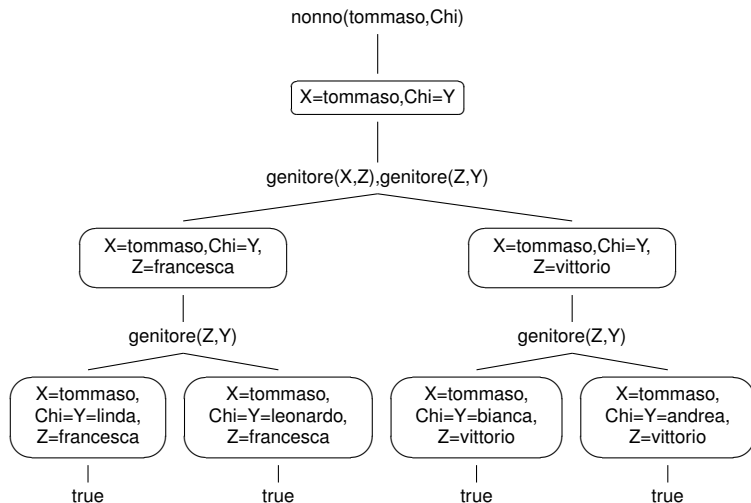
nonno(tommaso,Chi)

X=tommaso,Chi=Y

genitore(X,Z),genitore(Z,Y)

X=tommaso,Chi=Y,
Z=francesca

X=tommaso,Chi=Y,
Z=vittorio

genitore(Z,Y)

genitore(Z,Y)

X=tommaso,
Chi=Y=linda,
Z=francesca

X=tommaso,
Chi=Y=leonardo,
Z=francesca

X=tommaso,
Chi=Y=bianca,
Z=vittorio

X=tommaso,
Chi=Y=andrea,
Z=vittorio

true

true

true

true